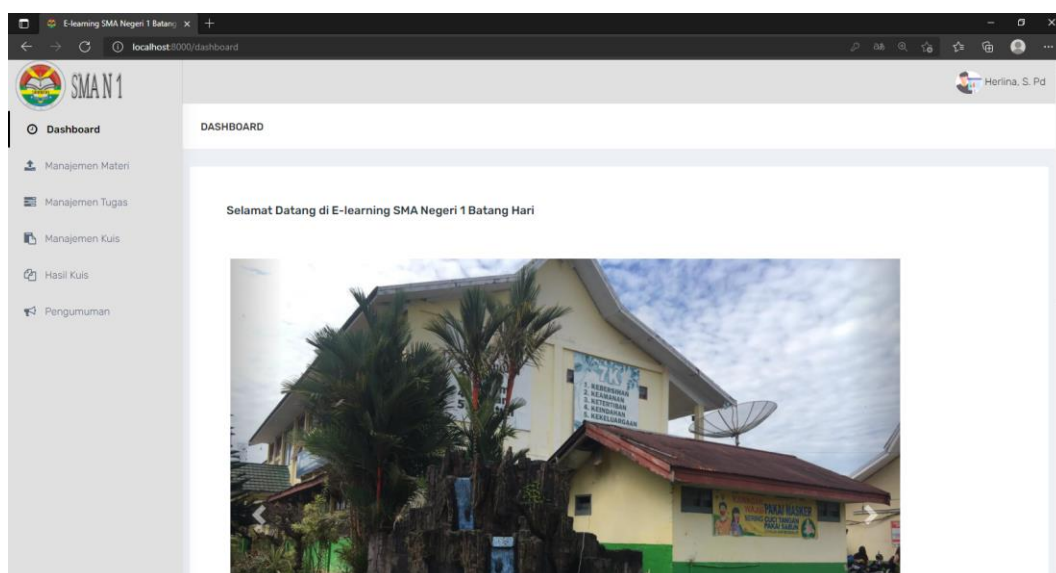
E-learning SMA Negeri 1 Batang

localhost:8000/dashboard

SMAN 1

Herlina, S. Pd

Dashboard

Manajemen Materi

Manajemen Tugas

Manajemen Kuis

Hasil Kuis

Pengumuman

DASHBOARD

Selamat Datang di E-learning SMA Negeri 1 Batang Hari

7K
1. KEBERSIHAN
2. KEAMANAN
3. KETERTIBAN
4. KEINDAHAN
5. KEKELUARGAAN

WAJIB PAKAI MASKER
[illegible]